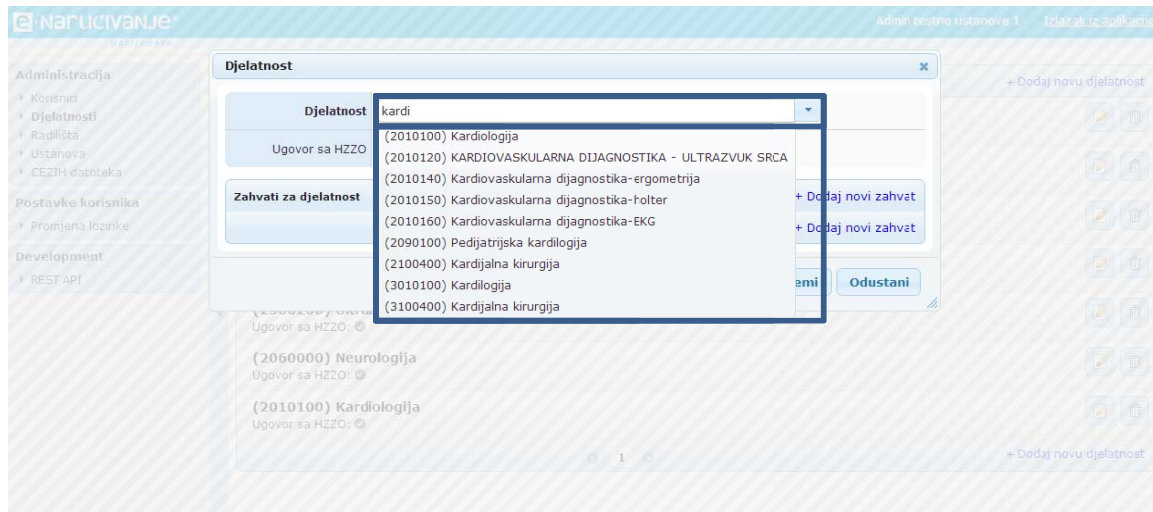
e-NARUČIVANJE®

Admin testna ustanova 1 Izlazak iz aplikacije

Administracija
Korisnici
Djelatnosti
Radilišta
Ustanova
CEZIH datoteka

Postavke korisnika
Promjena lozinke

Development
REST API

+ Dodaj novu djelatnost

Djelatnost

Djelatnost kardi

Ugovor sa HZZO

Zahvati za djelatnost

+ Dodaj novi zahvat

+ Dodaj novi zahvat

(2010100) Kardiologija
(2010120) KARDIOVASKULARNA DIJAGNOSTIKA - ULTRAZVUK SRCA
(2010140) Kardiovaskularna dijagnostika-ergometrija
(2010150) Kardiovaskularna dijagnostika-holter
(2010160) Kardiovaskularna dijagnostika-EKG
(2090100) Pedijatrijska kardiologija
(2100400) Kardijalna kirurgija
(3010100) Kardilogija
(3100400) Kardijalna kirurgija

emi Odustani

Ugovor sa HZZO:

(2060000) Neurologija
Ugovor sa HZZO:

(2010100) Kardiologija
Ugovor sa HZZO:

1

+ Dodaj novu djelatnost